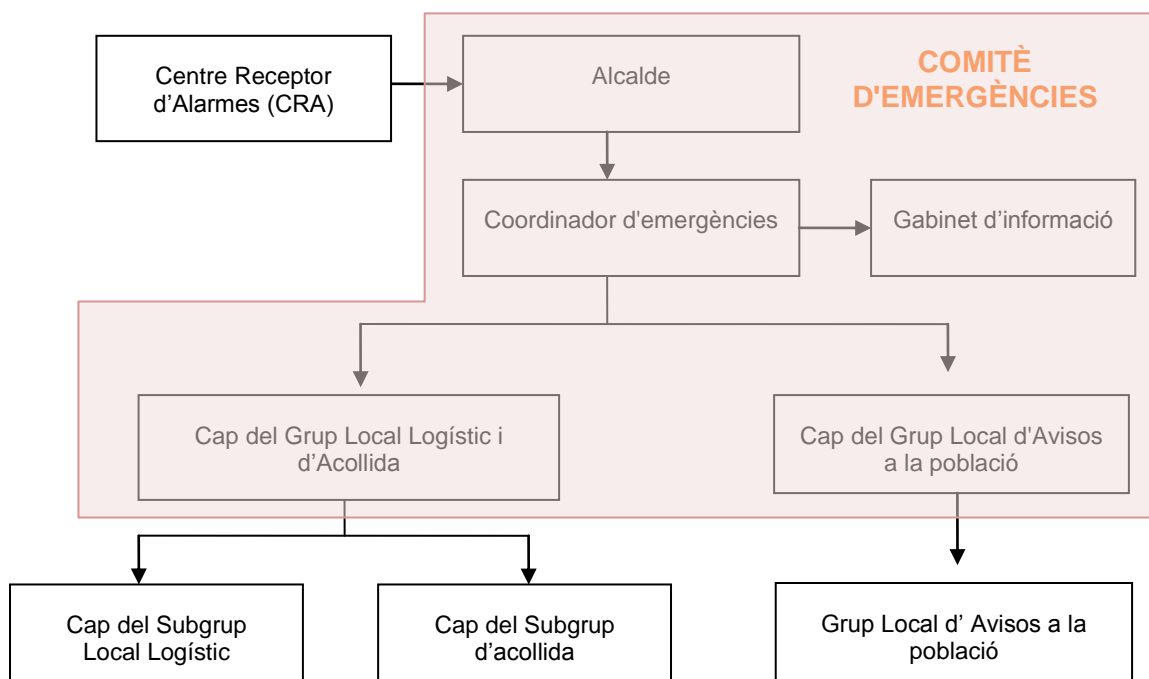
Centre Receptor d’Alarmes (CRA)

Alcalde

COMITÈ D'EMERGÈNCIES

Coordinador d'emergències

Gabinet d’informació

Cap del Grup Local Logístic i d’Acollida

Cap del Grup Local d'Avisos a la població

Cap del Subgrup Local Logístic

Cap del Subgrup d’acollida

Grup Local d’ Avisos a la població